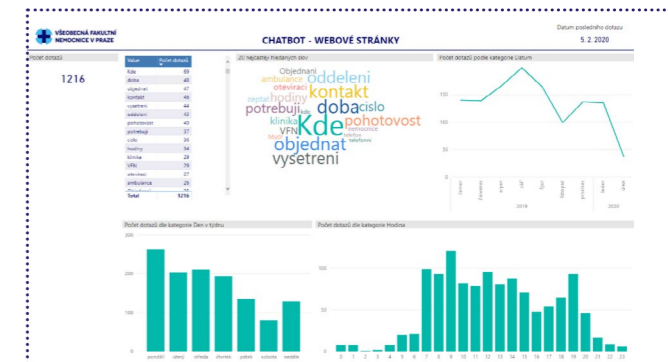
VŠEOBECNÁ FAKULTNÍ NEMOCNICE V PRAZE

CHATBOT - WEBOVÉ STRÁNKY

Datum posledního dotazu
5. 2. 2020

Počet dotazů

1216

| Value | Počet dotazů |
|---|---|
| Kde | 69 |
| doba | 48 |
| objednat | 47 |
| kontakt | 46 |
| vyšetření | 44 |
| oddělení | 43 |
| pohotovost | 40 |
| potřebuji | 37 |
| cislo | 36 |
| hodiny | 34 |
| klinika | 29 |
| VFN | 29 |
| otevírací | 27 |
| ambulance | 26 |
| Total | 1216 |

20 nejčastěji hledaných slov

Objednani oddeleni ambulance oteviraci hodiny kontakt potrebuji doba cislo klinika Kde pohotovost VFN objednat vysetreni nemocnice telefon

Počet dotazů podle kategorie Datum

leden únor březen duben květen červen červenec srpen září říjen listopad prosinec leden únor
2019 2020

Počet dotazů dle kategorie Den v týdnu

200 100 0
pondělí úterý středa čtvrtek pátek sobota neděle

Počet dotazů dle kategorie Hodina

100 50 0
0 1 2 3 4 5 6 7 8 9 10 11 12 13 14 15 16 17 18 19 20 21 22 23